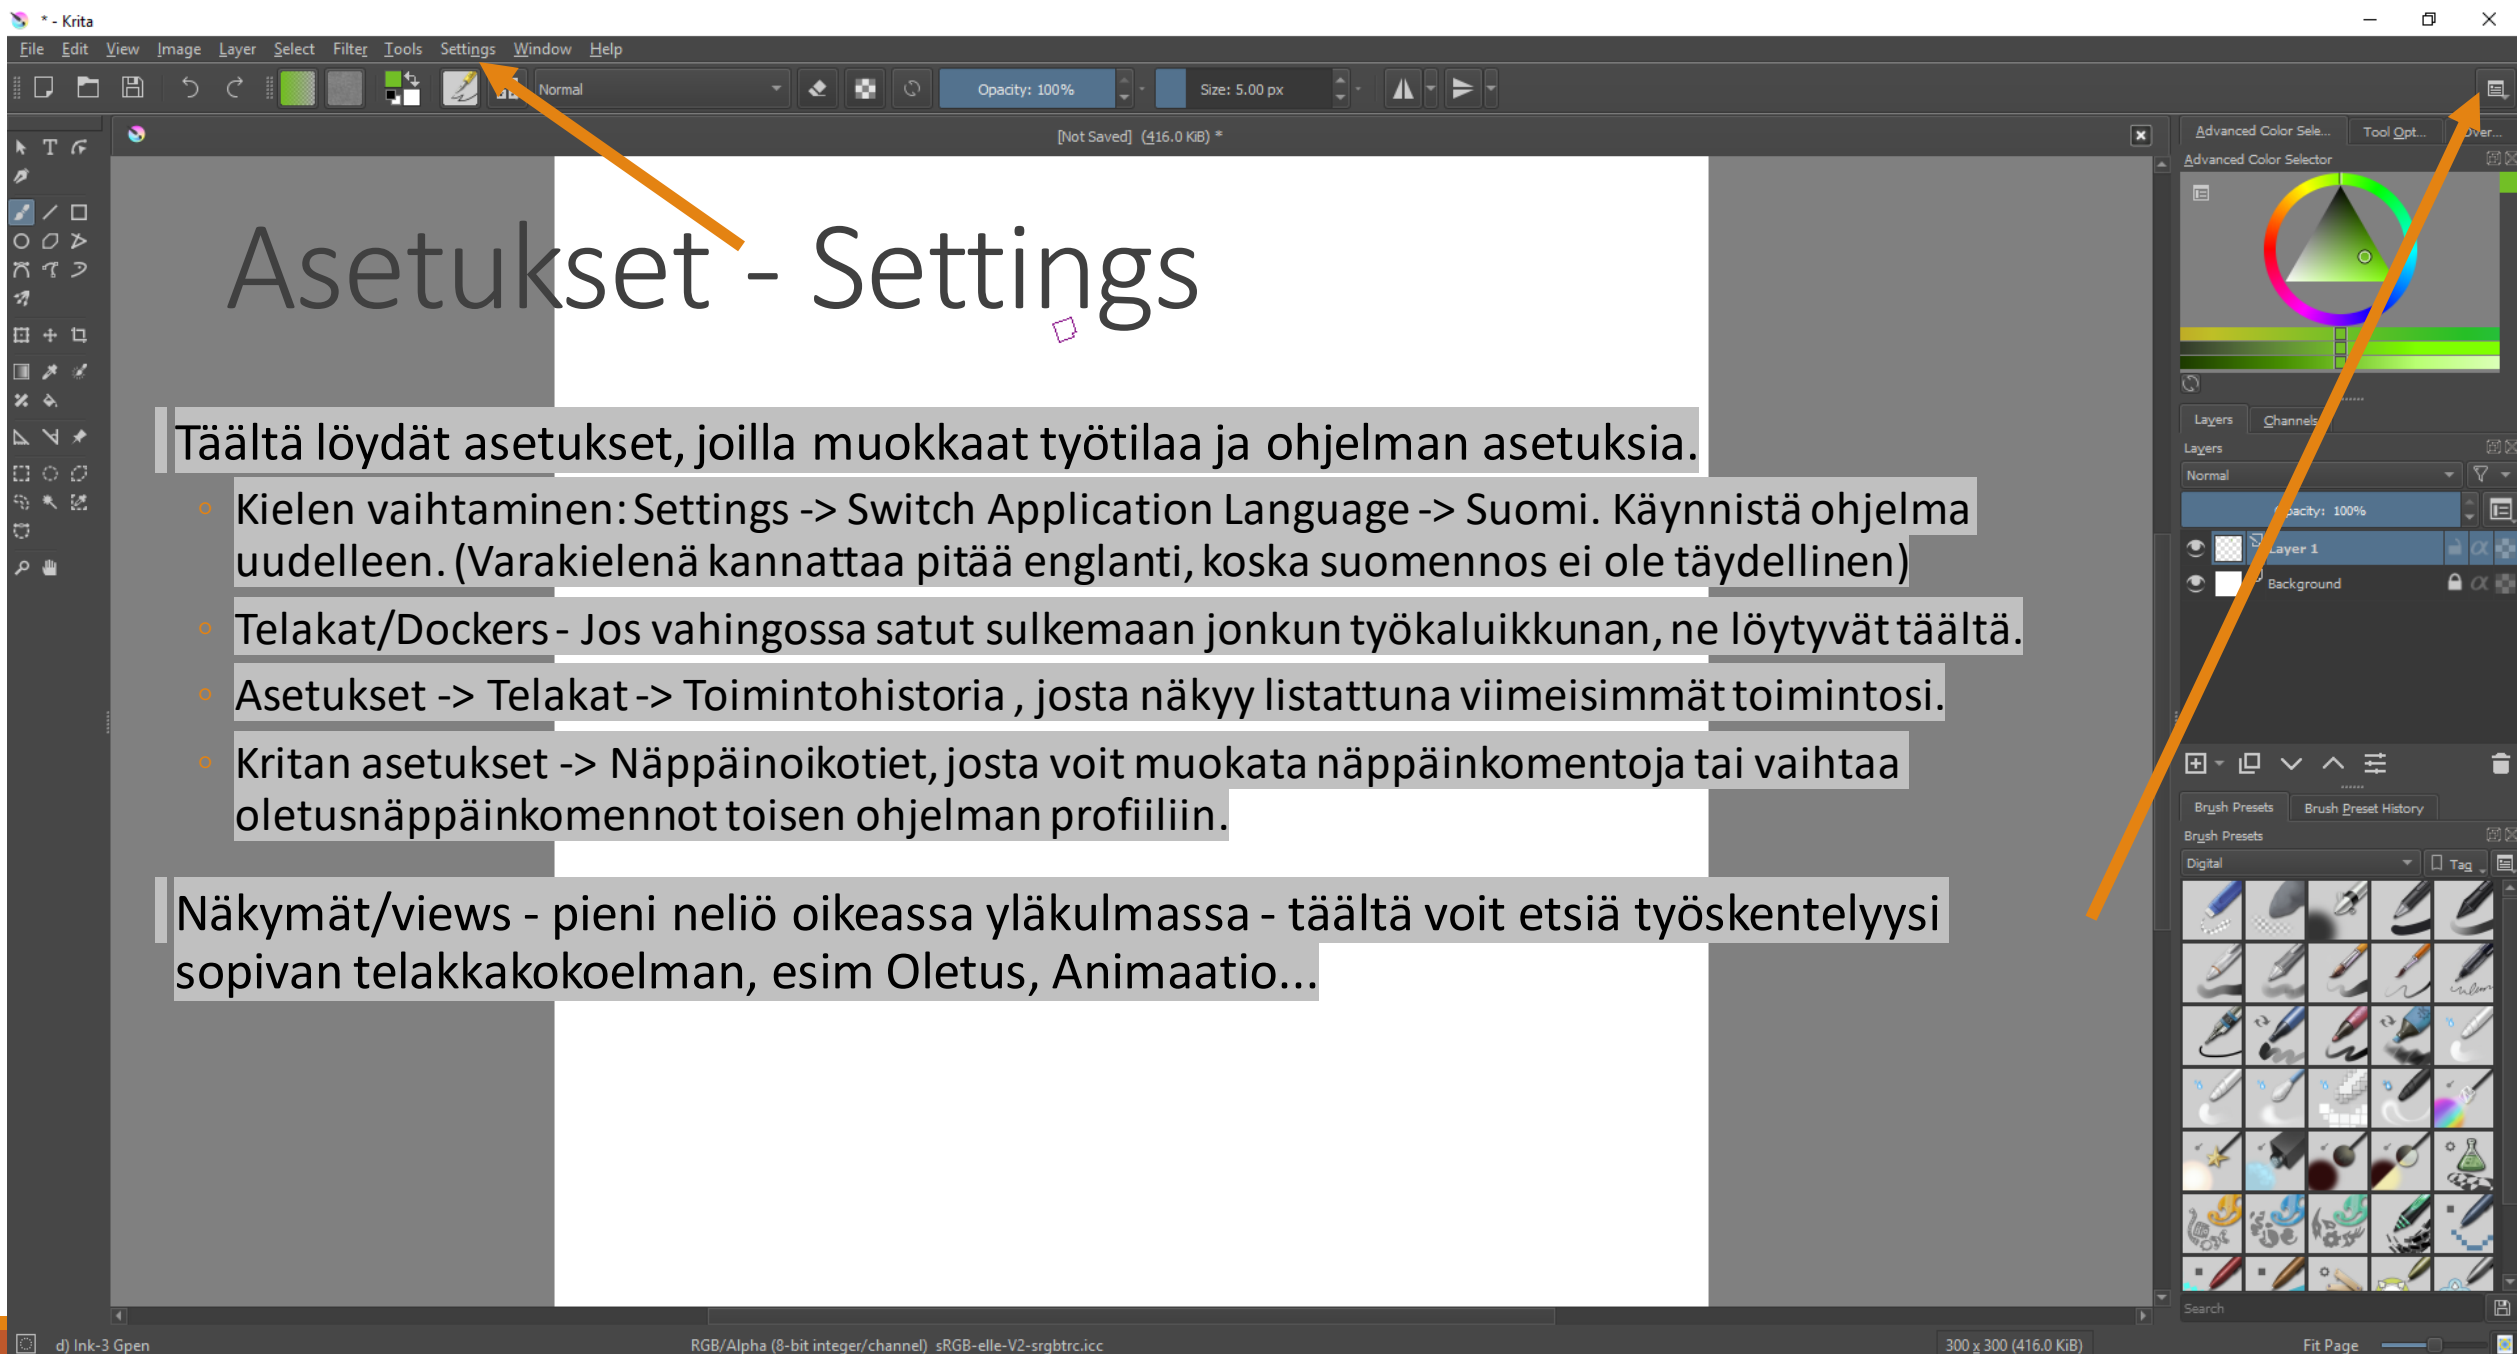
* - Krita

File Edit View Image Layer Select Filter Tools Settings Window Help

Normal

Opacity: 100%

Size: 5.00 px

[Not Saved] (416.0 KiB) *

Advanced Color Sele... Tool Opt... Over...

Advanced Color Selector

Asetukset - Settings

Täältä löydät asetukset, joilla muokkaat työtilaa ja ohjelman asetuksia.

Kielen vaihtaminen: Settings -> Switch Application Language -> Suomi. Käynnistä ohjelma uudelleen. (Varakielenä kannattaa pitää englanti, koska suomennos ei ole täydellinen)

Telakat/Dockers - Jos vahingossa satut sulkemaan jonkun työkaluikkunan, ne löytyvät täältä.

Asetukset -> Telakat -> Toimintohistoria , josta näkyy listattuna viimeisimmät toimintosi.

Kritan asetukset -> Näppäinoikotiet, josta voit muokata näppäinkomentoja tai vaihtaa oletusnäppäinkomennot toisen ohjelman profiiliin.

Näkymät/views - pieni neliö oikeassa yläkulmassa - täältä voit etsiä työskentelyysi sopivan telakkakokoelman, esim Oletus, Animaatio...

Layers Channels

Layers

Normal

Opacity: 100%

Layer 1

Background

Brush Presets Brush Preset History

Brush Presets

Digital

Tag

Search

d) Ink-3 Gpen

RGB/Alpha (8-bit integer/channel) sRGB-elle-V2-srgbtrc.icc

300 x 300 (416.0 KiB)

Fit Page